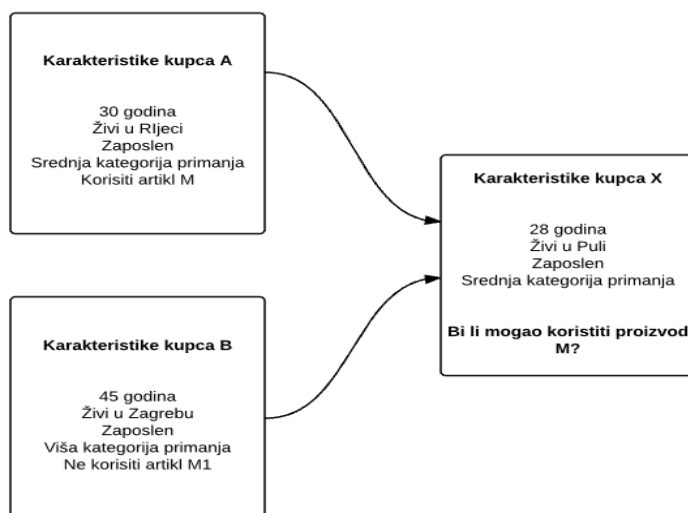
Karakteristike kupca A

30 godina
Živi u RIjeci
Zaposlen
Srednja kategorija primanja
Korisiti artikl M

Karakteristike kupca B

45 godina
Živi u Zagrebu
Zaposlen
Viša kategorija primanja
Ne korisiti artikl M1

Karakteristike kupca X

28 godina
Živi u Puli
Zaposlen
Srednja kategorija primanja

Bi li mogao koristiti proizvod M?